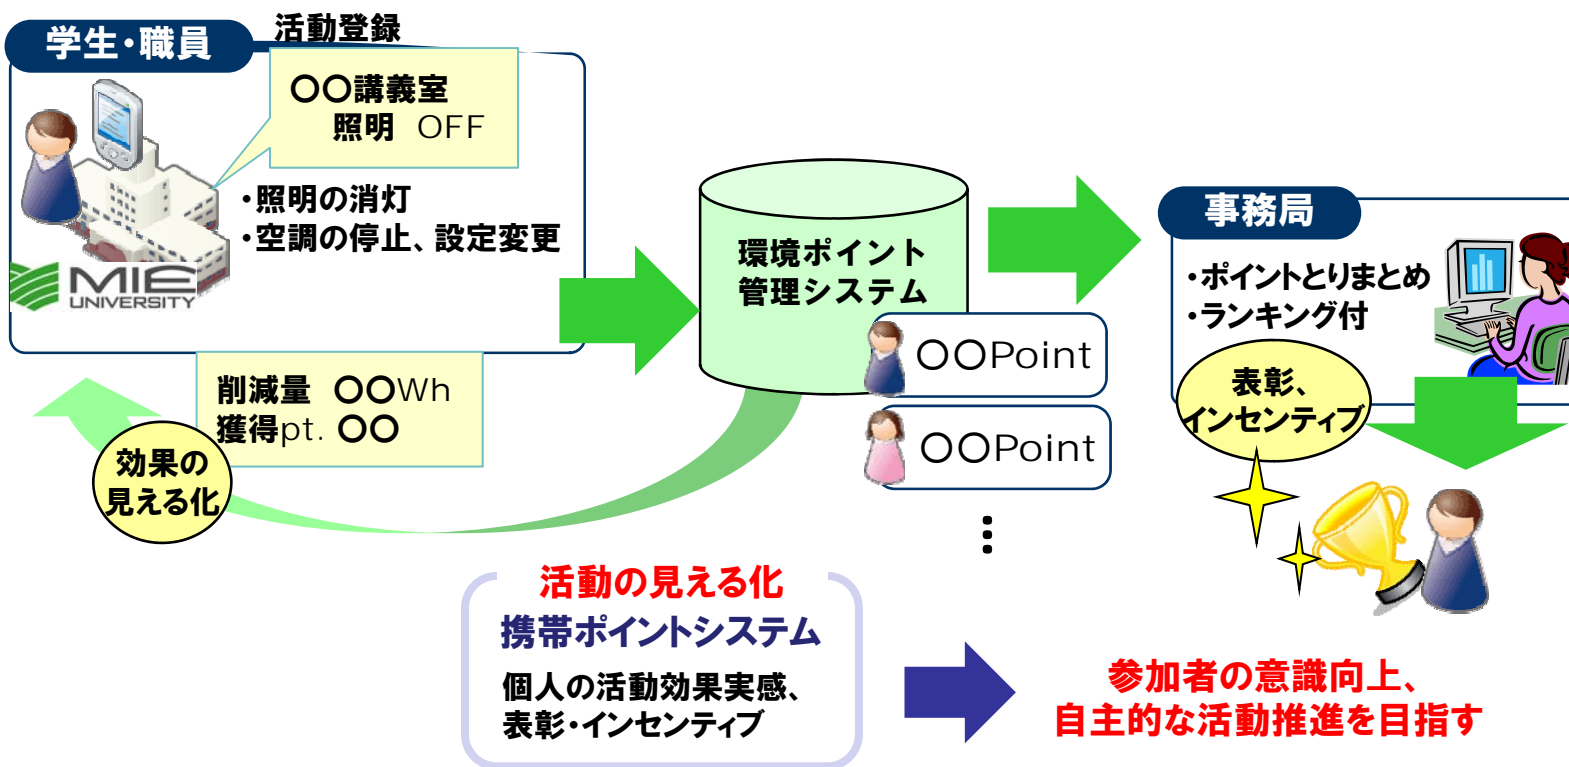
学生・職員

活動登録

○○講義室
照明 OFF

・照明の消灯
・空調の停止、設定変更

MIE UNIVERSITY

削減量 ○○Wh
獲得pt. ○○

効果の見える化

環境ポイント管理システム

○○Point

○○Point

⋮

事務局

・ポイントとりまとめ
・ランキング付

表彰、インセンティブ

活動の見える化
携帯ポイントシステム
個人の活動効果実感、
表彰・インセンティブ

参加者の意識向上、
自主的な活動推進を目指す